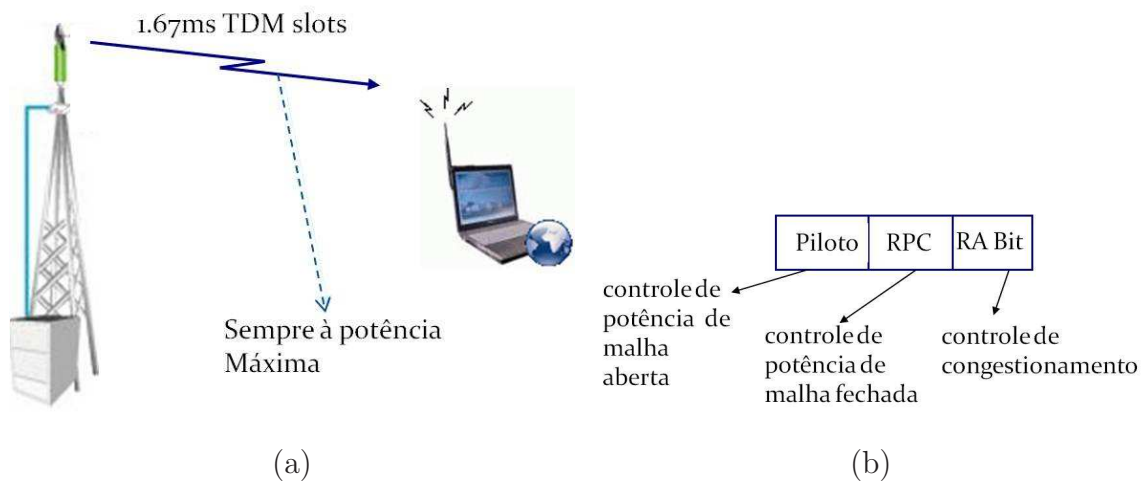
1.67ms TDM slots

Sempre à potência Máxima

| Piloto | RPC | RA Bit |
|---|---|---|

controle de potência de malha aberta

controle de potência de malha fechada

controle de congestionamento

(a)

(b)